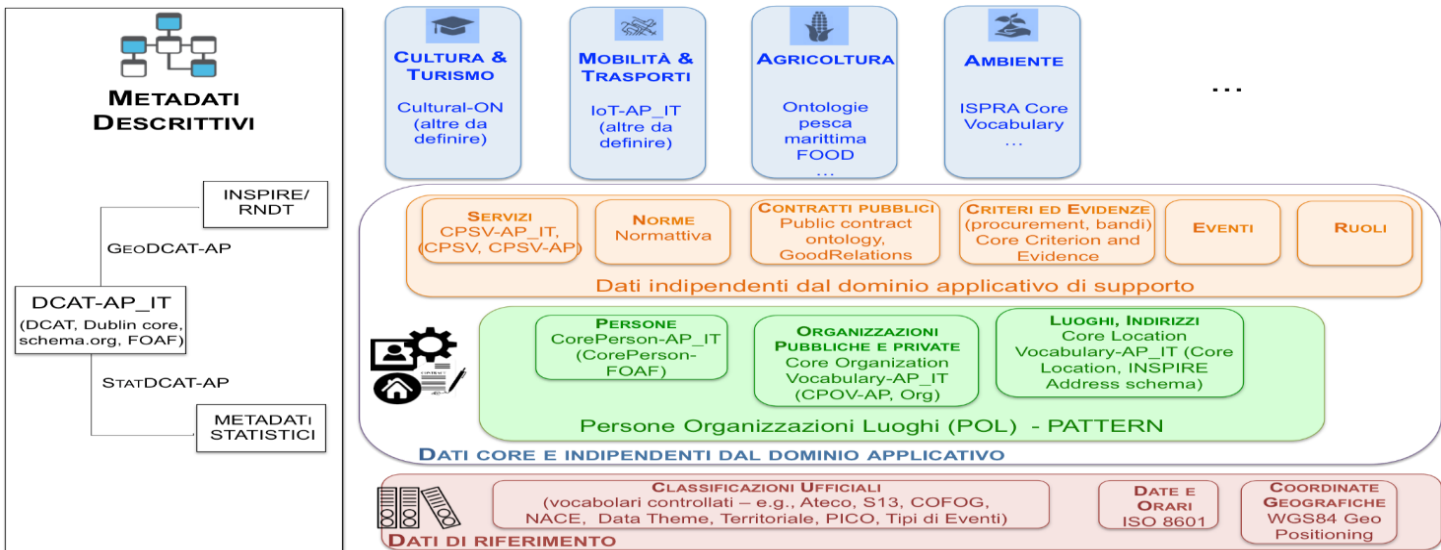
METADATI DESCRITTIVI

INSPIRE/ RNDT

GEODCAT-AP

DCAT-AP_IT (DCAT, Dublin core, schema.org, FOAF)

STATDCAT-AP

METADATI STATISTICI

CULTURA & TURISMO
Cultural-ON (altre da definire)

MOBILITÀ & TRASPORTI
IoT-AP_IT (altre da definire)

AGRICOLTURA
Ontologie pesca marittima FOOD …

AMBIENTE
ISPRA Core Vocabulary …

…

SERVIZI
CPSV-AP_IT, (CPSV, CPSV-AP)

NORME
Normattiva

CONTRATTI PUBBLICI
Public contract ontology, GoodRelations

CRITERI ED EVIDENZE
(procurement, bandi) Core Criterion and Evidence

EVENTI

RUOLI

Dati indipendenti dal dominio applicativo di supporto

PERSONE
CorePerson-AP_IT (CorePerson-FOAF)

ORGANIZZAZIONI PUBBLICHE E PRIVATE
Core Organization Vocabulary-AP_IT (CPOV-AP, Org)

LUOGHI, INDIRIZZI
Core Location Vocabulary-AP_IT (Core Location, INSPIRE Address schema)

Persone Organizzazioni Luoghi (POL) - PATTERN

DATI CORE E INDIPENDENTI DAL DOMINIO APPLICATIVO

CLASSIFICAZIONI UFFICIALI
(vocabolari controllati – e.g., Ateco, S13, COFOG, NACE, Data Theme, Territoriale, PICO, Tipi di Eventi)

DATE E ORARI
ISO 8601

COORDINATE GEOGRAFICHE
WGS84 Geo Positioning

DATI DI RIFERIMENTO